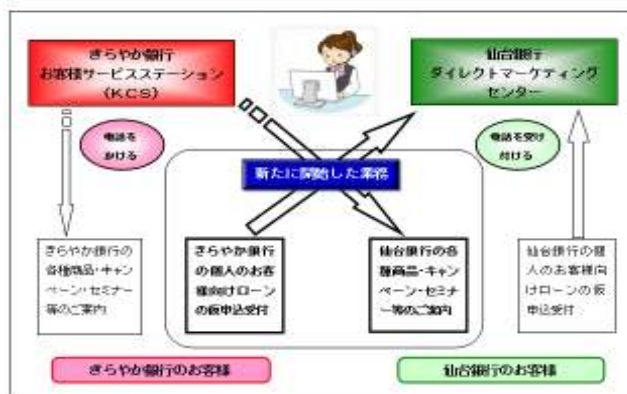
きらやか銀行
お客様サービスステーション
（KCS）

仙台銀行
ダイレクトマーケティング
センター

電話を
かける

電話を受け
付ける

新たに開始した業務

きらやか銀行の各種商品・キャンペーン・セミナー等のご案内

きらやか銀行の個人のお客様向けローンの仮申込受付

仙台銀行の各種商品・キャンペーン・セミナー等のご案内

仙台銀行の個人のお客様向けローンの仮申込受付

きらやか銀行のお客様

仙台銀行のお客様